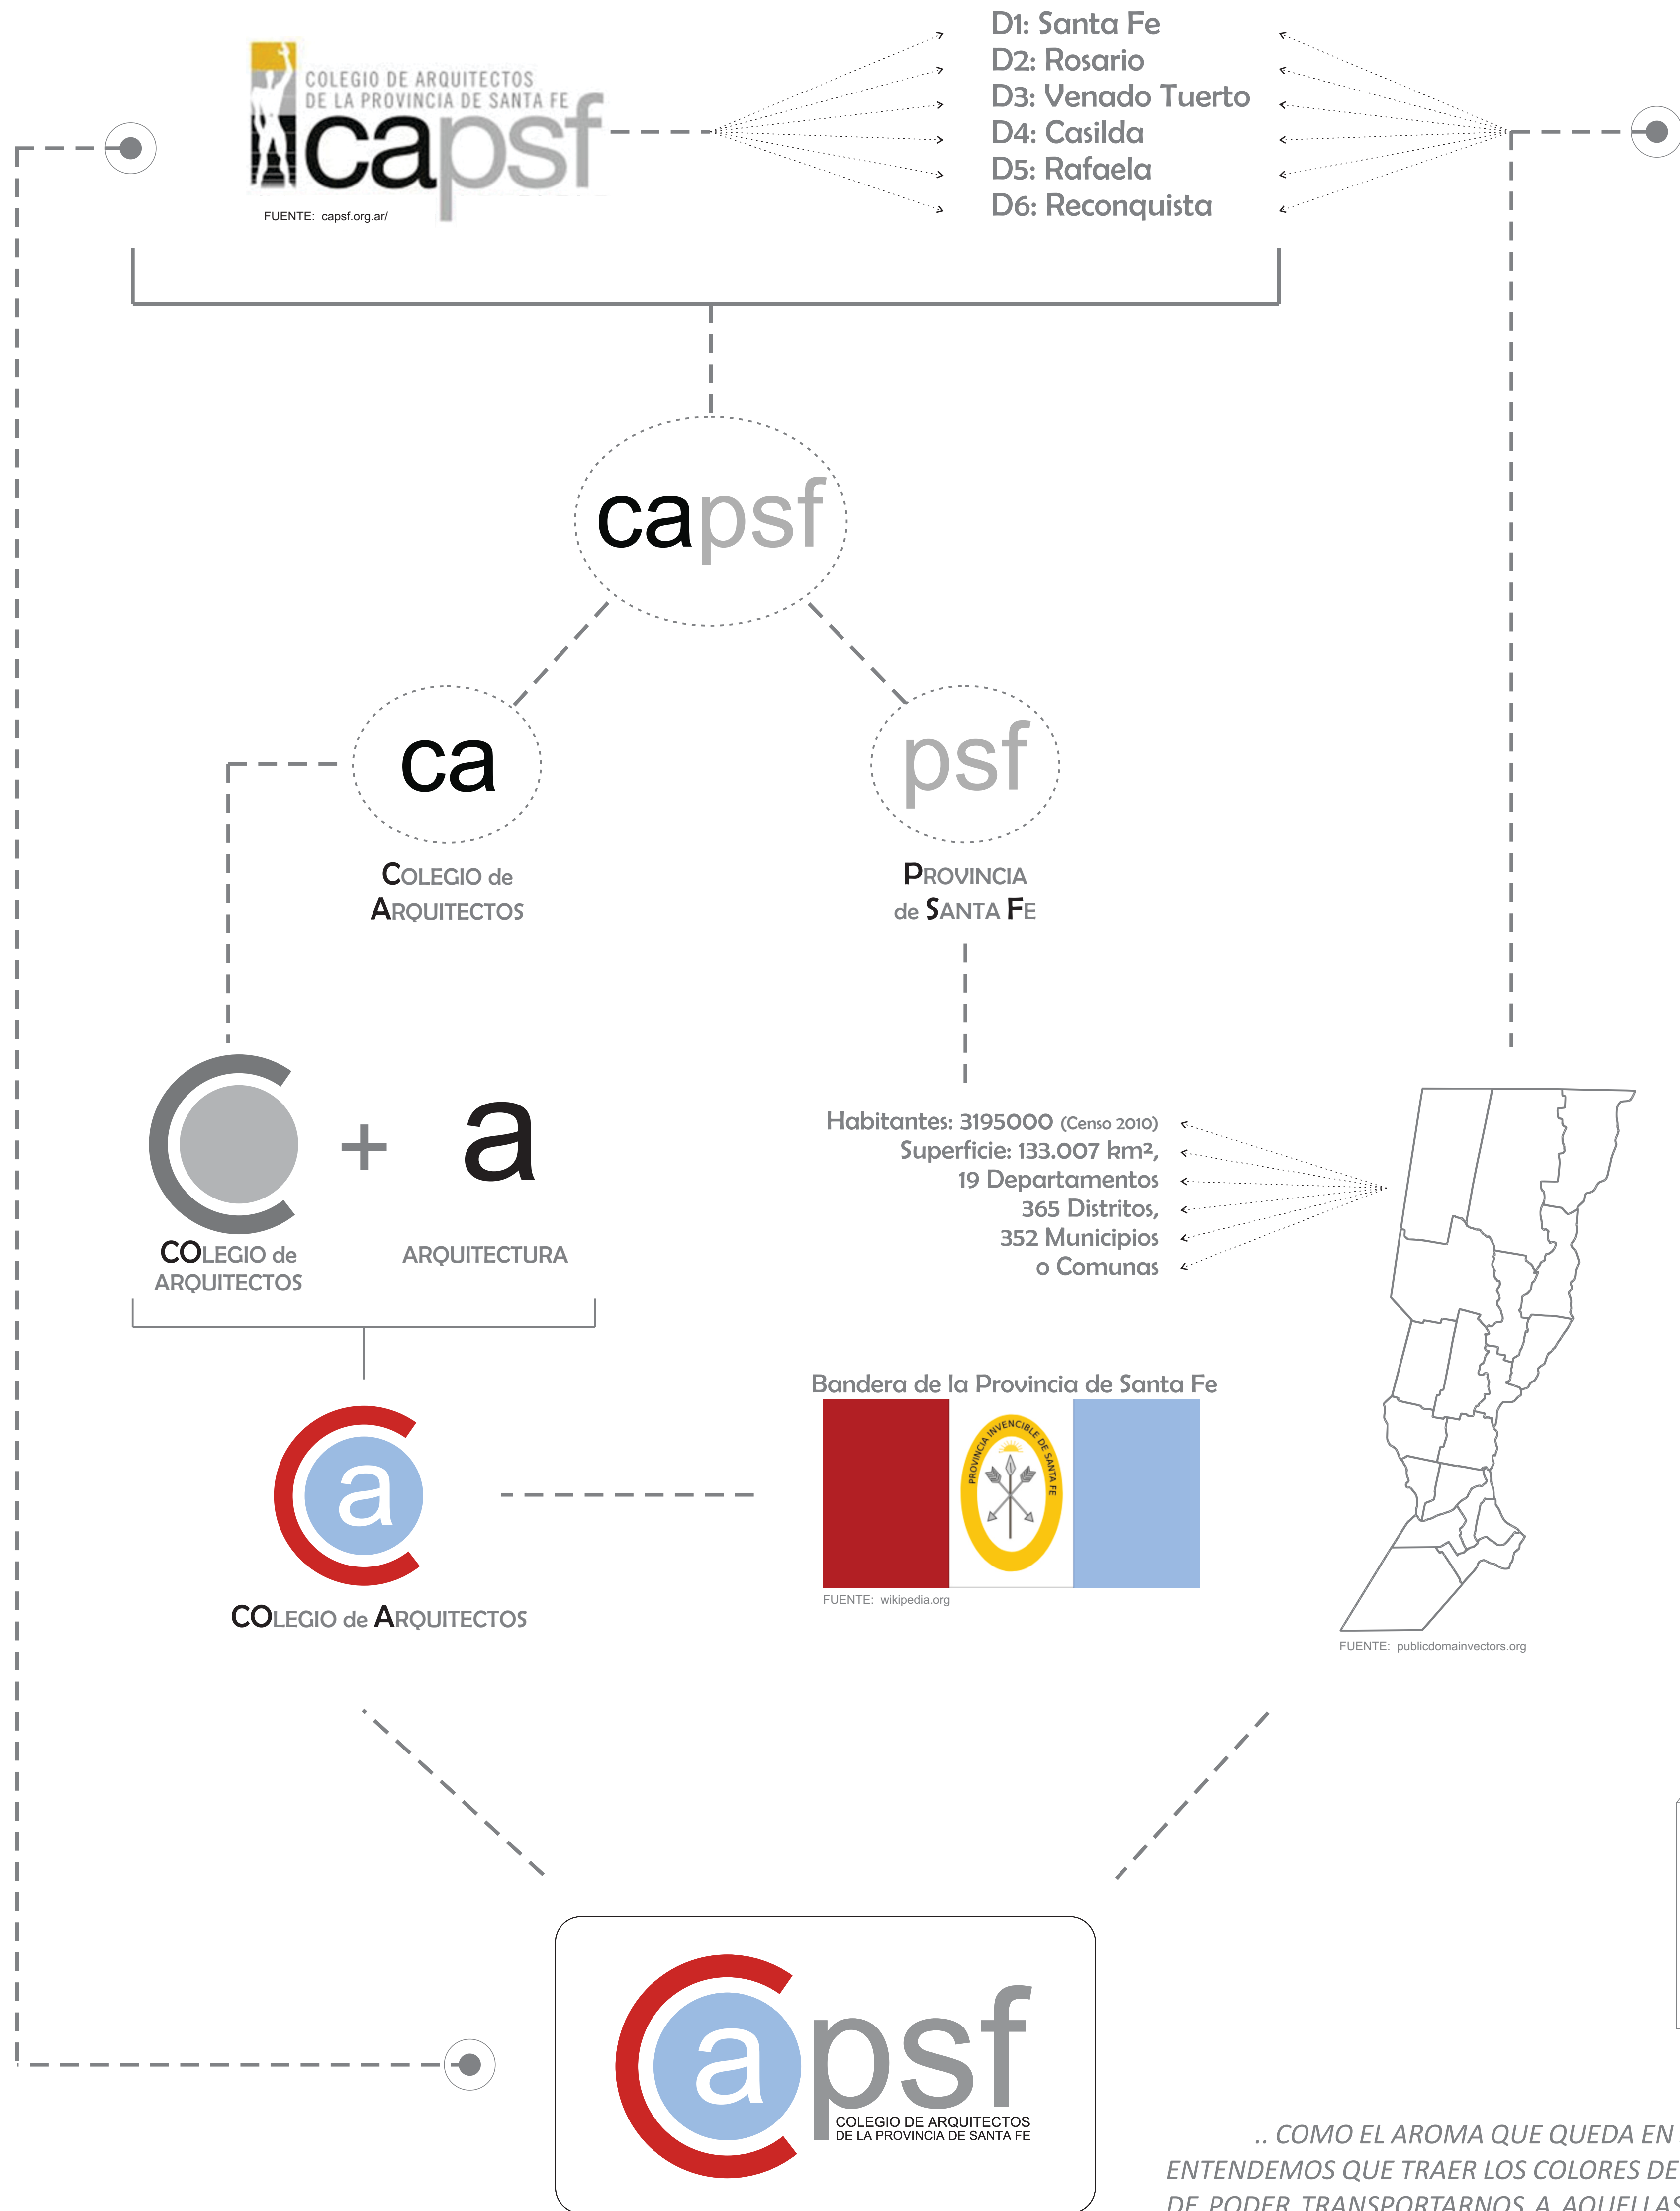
COLEGIO DE ARQUITECTOS
DE LA PROVINCIA DE SANTA FE
capsf
FUENTE: capsf.org.ar/

D1: Santa Fe
D2: Rosario
D3: Venado Tuerto
D4: Casilda
D5: Rafaela
D6: Reconquista

capsf

ca

COLEGIO de
ARQUITECTOS

psf

PROVINCIA
de SANTA FE

+ a

COLEGIO de
ARQUITECTOS

ARQUITECTURA

Habitantes: 3195000 (Censo 2010)
Superficie: 133.007 km²,
19 Departamentos
365 Distritos,
352 Municipios
o Comunas

a

COLEGIO de ARQUITECTOS

Bandera de la Provincia de Santa Fe

PROVINCIA INVENCIBLE DE SANTA FE

FUENTE: wikipedia.org

FUENTE: publicdomainvectors.org

a psf
COLEGIO DE ARQUITECTOS
DE LA PROVINCIA DE SANTA FE

.. COMO EL AROMA QUE QUEDA EN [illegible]
ENTENDEMOS QUE TRAER LOS COLORES DE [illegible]
DE PODER TRANSPORTARNOS A AQUELLA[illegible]